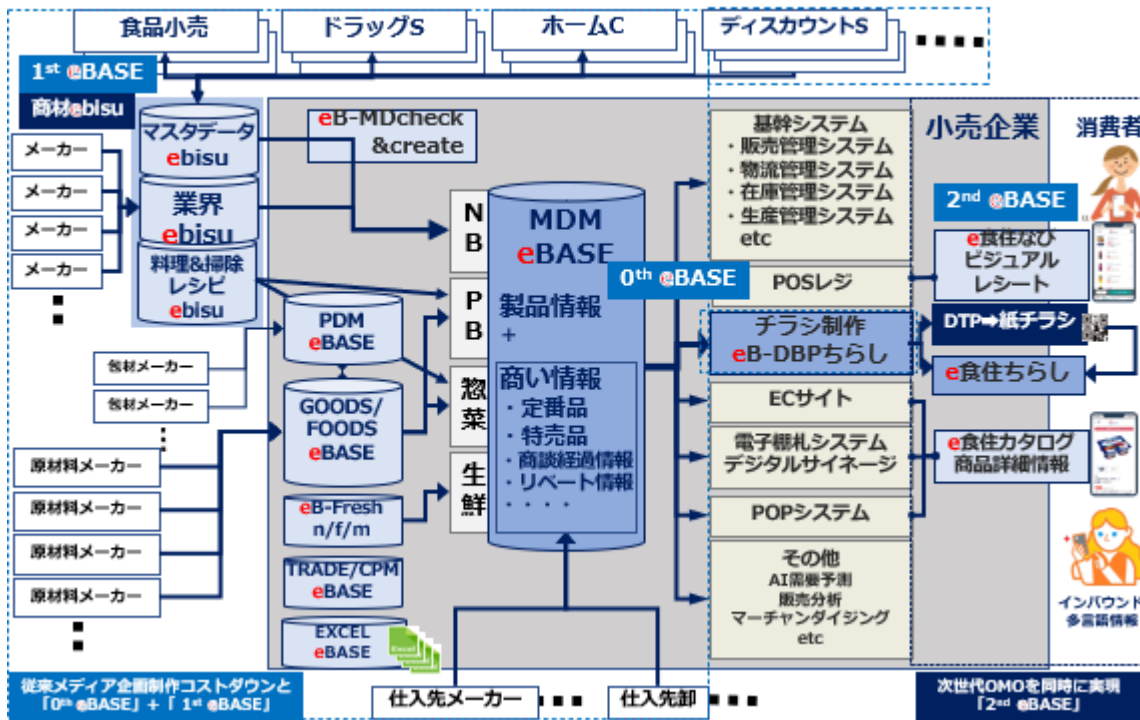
食品小売

ドラッグS

ホームC

ディスカウントS

・・・・

1st eBASE

商材ebisu

メーカー

メーカー

メーカー

メーカー

マスタデータ ebisu

業界 ebisu

料理&掃除 レシピ ebisu

eB-MDcheck &create

NB

PB

惣菜

生鮮

MDM eBASE

製品情報 +

商い情報
・定番品
・特売品
・商談経過情報
・リベート情報
・・・・

PDM eBASE

包材メーカー

包材メーカー

GOODS/ FOODS eBASE

原材料メーカー

原材料メーカー

原材料メーカー

原材料メーカー

eB-Fresh n/f/m

TRADE/CPM eBASE

EXCEL eBASE

0th eBASE

基幹システム
・販売管理システム
・物流管理システム
・在庫管理システム
・生産管理システム
etc

POSレジ

チラシ制作 eB-DBPちらし

ECサイト

電子棚札システム デジタルサイネージ

POPシステム

その他
AI需要予測
販売分析
マーチャンダイジング
etc

小売企業

消費者

2nd eBASE

e食住なび ビジュアル レシート

DTP➡紙チラシ

e食住ちらし

e食住カタログ 商品詳細情報

インバウンド 多言語情報

従来メディア企画制作コストダウンと「0th eBASE」+「1st eBASE」

仕入先メーカー ・・・

仕入先卸 ・・・

次世代OMOを同時に実現「2nd eBASE」